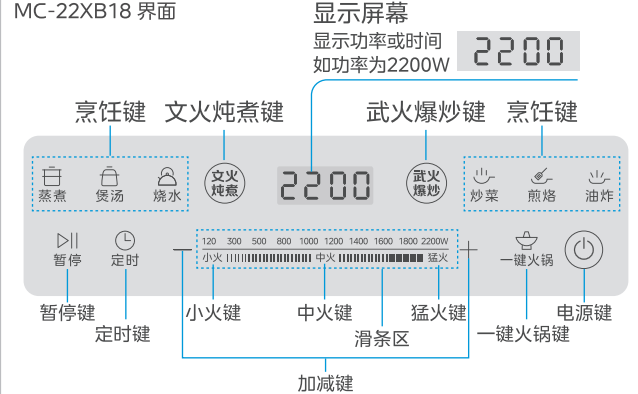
MC-22XB18 界面

显示屏幕
显示功率或时间
如功率为2200W

2200

烹饪键　文火炖煮键　武火爆炒键　烹饪键

蒸煮　煲汤　烧水

文火
炖煮

2200

武火
爆炒

炒菜　煎烙　油炸

暂停　定时

120　300　500　800　1000　1200　1400　1600　1800　2200W
小火　中火　猛火

一　＋

一键火锅

暂停键　定时键　小火键　中火键　滑条区　猛火键　一键火锅键　电源键

加减键